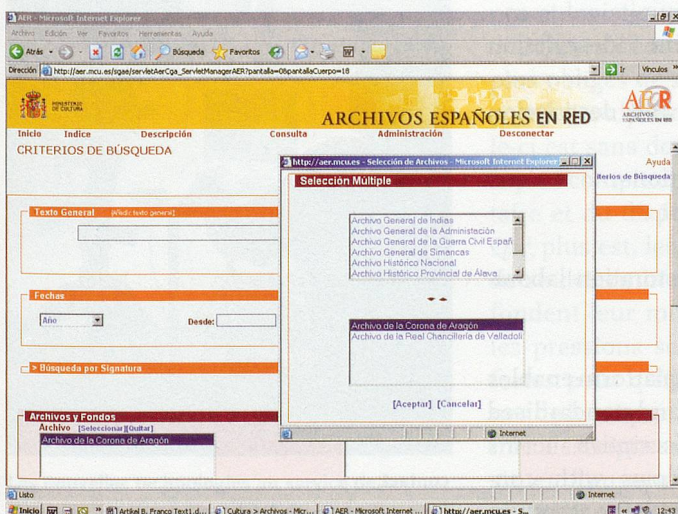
AER - Microsoft Internet Explorer

Archivo Edición Ver Favoritos Herramientas Ayuda

Atrás Búsqueda Favoritos

Dirección http://aer.mcu.es/sgae/servletAerCga_ServletManagerAER?pantalla=0&pantallaCuerpo=18 Ir Vínculos

MINISTERIO DE CULTURA

ARCHIVOS ESPAÑOLES EN RED

AER ARCHIVOS ESPAÑOLES EN RED

Inicio Indice Descripción Consulta Administración Desconectar

CRITERIOS DE BÚSQUEDA

Ayuda

Criterios de Búsqueda

Texto General [Añadir texto general]

Fechas

Año

Desde:

> Búsqueda por Signatura

Archivos y Fondos

Archivo [Seleccionar][Quitar]

Archivo de la Corona de Aragón

http://aer.mcu.es - Selección de Archivos - Microsoft Internet Explorer

Selección Múltiple

Archivo General de Indias
Archivo General de la Administración
Archivo General de la Guerra Civil Españ
Archivo General de Simancas
Archivo Histórico Nacional
Archivo Histórico Provincial de Álava

Archivo de la Corona de Aragón
Archivo de la Real Chancillería de Valladolí

[Aceptar] [Cancelar]

Internet

Listo

Internet

Inicio Artikel B. Franco Text1.d... Cultura > Archivos - Micr... AER - Microsoft Internet ... http://aer.mcu.es - S... 12:43